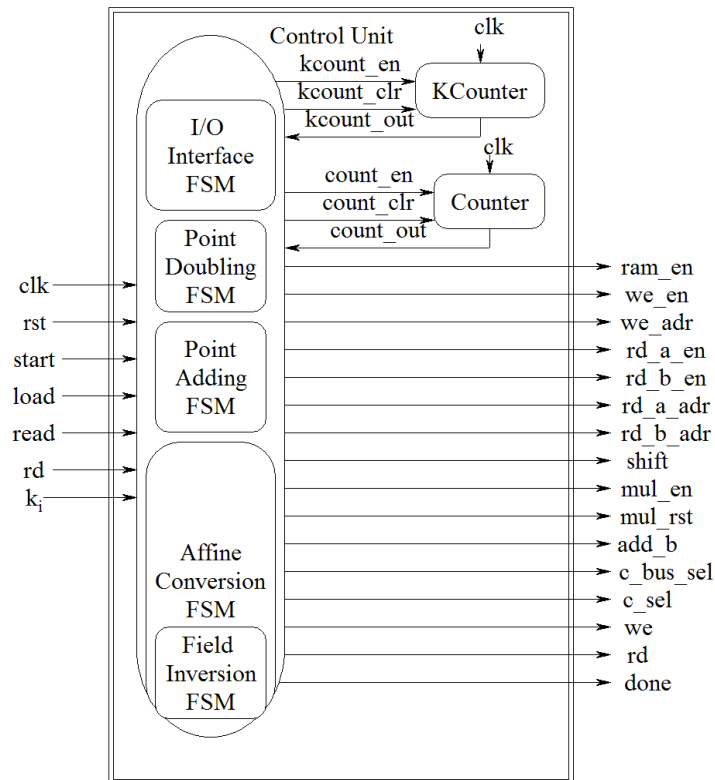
Control Unit

clk

kcount_en

kcount_clr

KCounter

kcount_out

I/O Interface FSM

clk

count_en

count_clr

Counter

count_out

Point Doubling FSM

Point Adding FSM

Affine Conversion FSM

Field Inversion FSM

clk

rst

start

load

read

rd

$k_i$

ram_en

we_en

we_adr

rd_a_en

rd_b_en

rd_a_adr

rd_b_adr

shift

mul_en

mul_rst

add_b

c_bus_sel

c_sel

we

rd

done